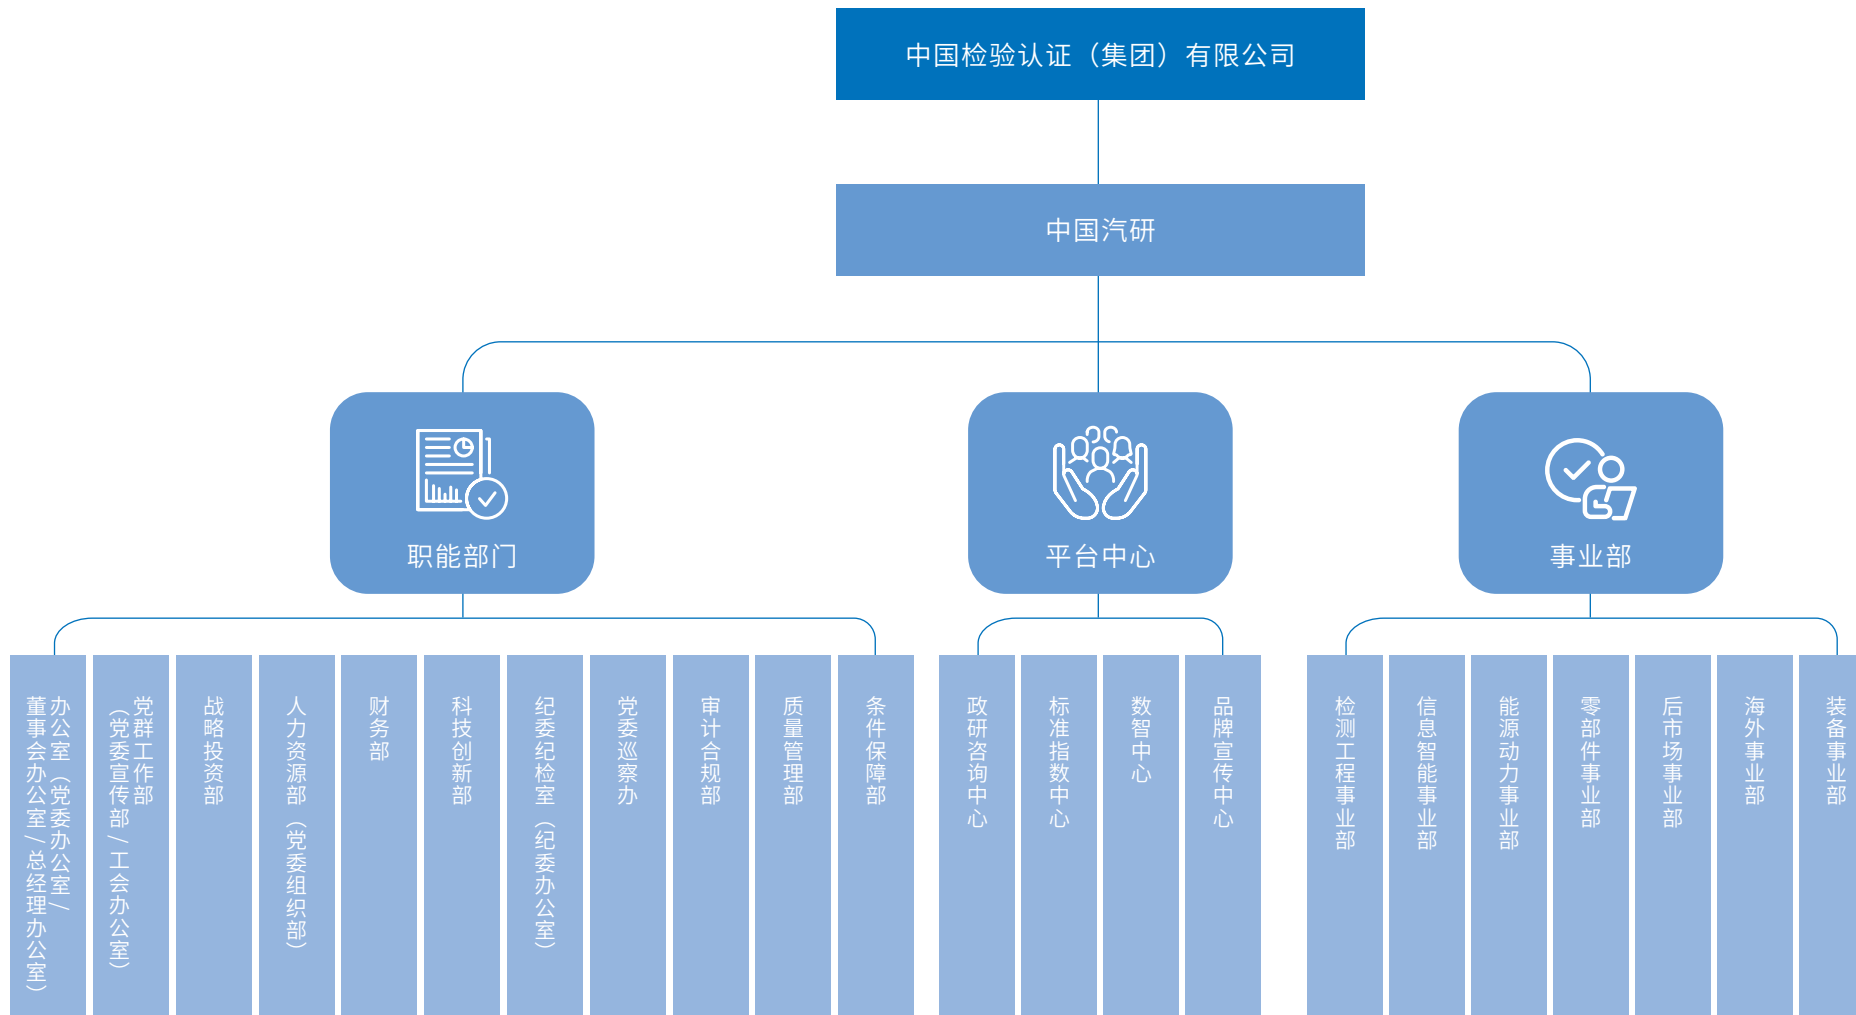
中国检验认证（集团）有限公司

中国汽研

职能部门

平台中心

事业部

办公室（党委办公室/董事会办公室/总经理办公室）

党群工作部（党委宣传部/工会办公室）

战略投资部

人力资源部（党委组织部）

财务部

科技创新部

纪委纪检室（纪委办公室）

党委巡察办

审计合规部

质量管理部

条件保障部

政研咨询中心

标准指数中心

数智中心

品牌宣传中心

检测工程事业部

信息智能事业部

能源动力事业部

零部件事业部

后市场事业部

海外事业部

装备事业部